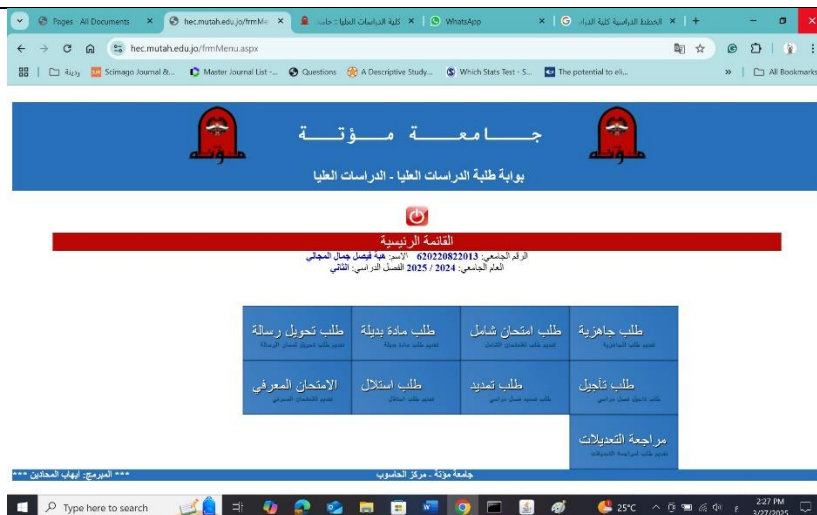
Pages All Documents × hec.mutah.edu.jo/frmMe × كلية الدراسات العليا : جامعة × كلية الدراسات العليا | × WhatsApp × الخطط الدراسية كلية الدراسات ×
hec.mutah.edu.jo/frmMenu.aspx
ردية | Scimago Journal &... | Master Journal List -... | Questions | A Descriptive Study... | Which Stats Test - S... | The potential to eli... | » | All Bookmarks

جـــــامعـــــة مـــؤتـــــة
بوابة طلبة الدراسات العليا - الدراسات العليا

القائمة الرئيسية
الرقم الجامعي: 620220822013 الاسم: هبة فيصل جمال المجالي
العام الجامعي: 2024 / 2025 الفصل الدراسي: الثاني

| طلب جاهزية<br>تقديم طلب الجاهزية | طلب امتحان شامل<br>تقديم طلب الامتحان الشامل | طلب مادة بديلة<br>تقديم طلب مادة بديلة | طلب تحويل رسالة<br>تقديم طلب تحويل لمسار الرسالة |
|---|---|---|---|
| طلب تأجيل<br>طلب تأجيل فصل دراسي | طلب تمديد<br>طلب تمديد فصل دراسي | طلب استلال<br>تقديم طلب استلال | الامتحان المعرفي<br>تقديم الامتحان المعرفي |
| مراجعة التعديلات<br>تقديم طلب لمراجعة التعديلات | | | |

*** المبرمج: ايهاب المحادين ***
جامعة مؤتة - مركز الحاسوب

Type here to search
25°C
2:27 PM
3/27/2025